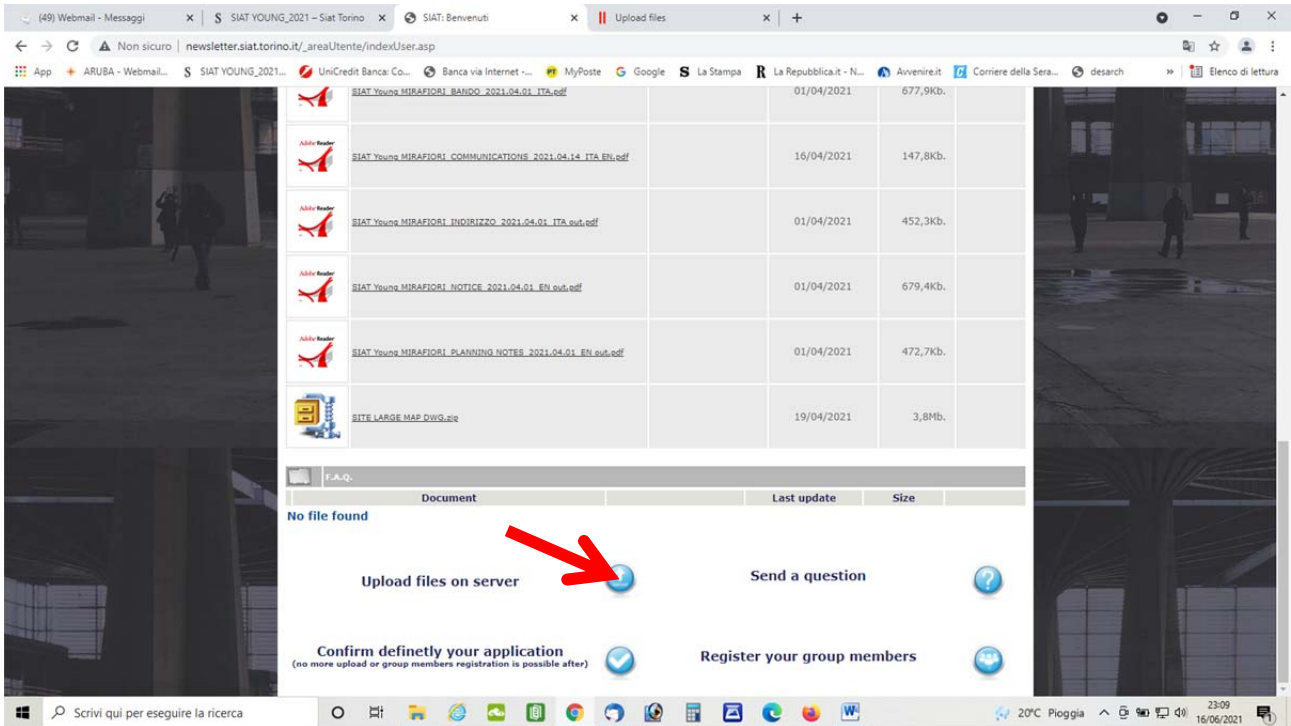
(49) Webmail - Messaggi ×
SIAT YOUNG_2021 – Siat Torino ×
SIAT: Benvenuti ×
Upload files ×
+

Non sicuro | newsletter.siat.torino.it/_areaUtente/indexUser.asp

App ARUBA - Webmail... SIAT YOUNG_2021... UniCredit Banca: Co... Banca via Internet -... MyPoste Google La Stampa La Repubblica.it - N... Avvenire.it Corriere della Sera... desarch » Elenco di lettura

| | | | | |
|---|---|---|---|---|
| | SIAT Young MIRAFIORI BANDO 2021.04.01 ITA.pdf | | 01/04/2021 | 677,9Kb. |
| Adobe Reader | SIAT Young MIRAFIORI COMMUNICATIONS 2021.04.14 ITA EN.pdf | | 16/04/2021 | 147,8Kb. |
| Adobe Reader | SIAT Young MIRAFIORI INDIRIZZO 2021.04.01 ITA out.pdf | | 01/04/2021 | 452,3Kb. |
| Adobe Reader | SIAT Young MIRAFIORI NOTICE 2021.04.01 EN out.pdf | | 01/04/2021 | 679,4Kb. |
| Adobe Reader | SIAT Young MIRAFIORI PLANNING NOTES 2021.04.01 EN out.pdf | | 01/04/2021 | 472,7Kb. |
| | SITE LARGE MAP DWG.zip | | 19/04/2021 | 3,8Mb. |

F.A.Q.

| Document | | Last update | Size |
|---|---|---|---|

No file found

Upload files on server

Send a question

Confirm definetly your application
(no more upload or group members registration is possible after)

Register your group members

Scrivi qui per eseguire la ricerca
20°C Pioggia 23:09 16/06/2021